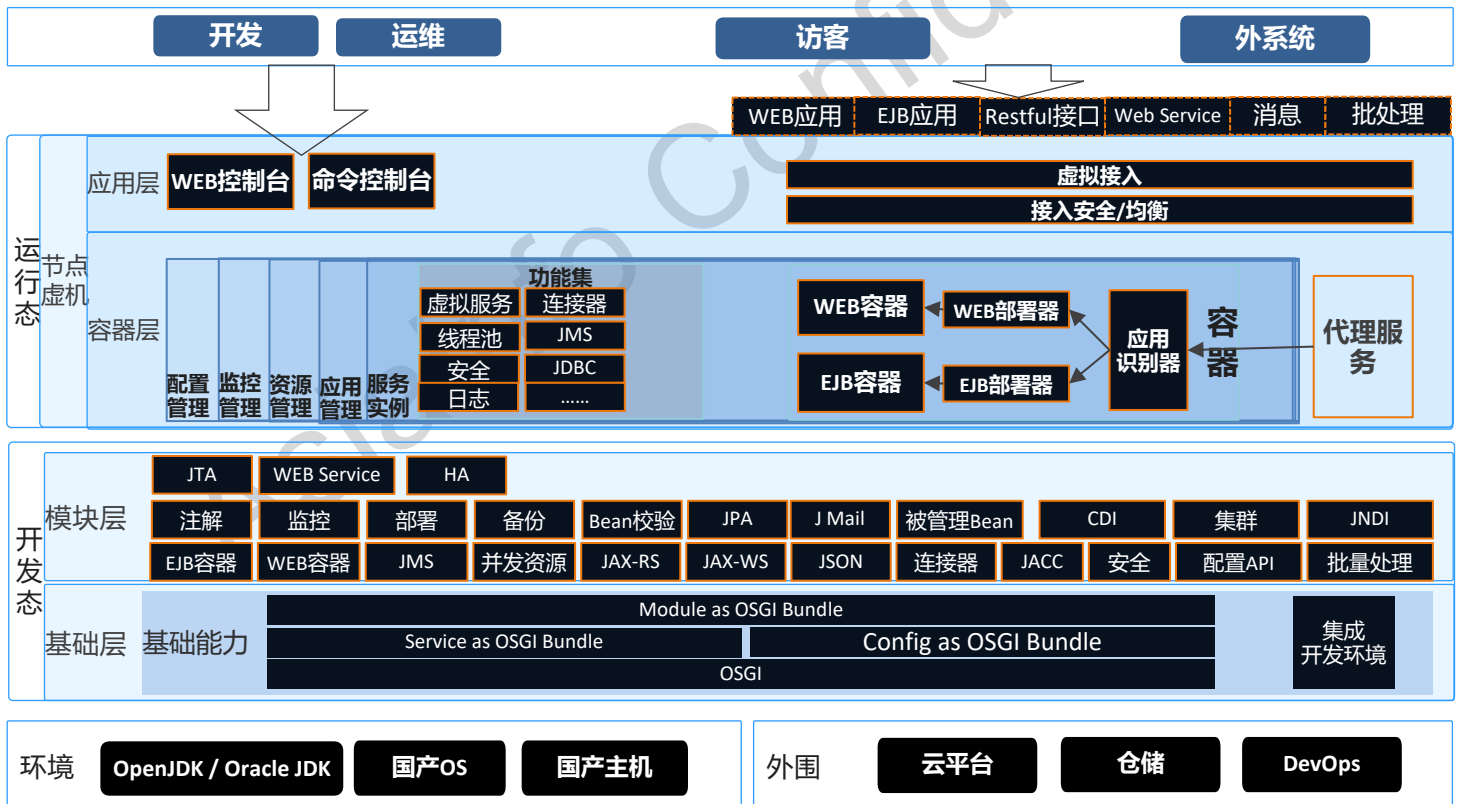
开发 运维 访客 外系统

WEB应用 EJB应用 Restful接口 Web Service 消息 批处理

运行态

节点虚机

应用层 WEB控制台 命令控制台

虚拟接入

接入安全/均衡

容器层

配置管理 监控管理 资源管理 应用管理 服务实例

功能集

虚拟服务 连接器

线程池 JMS

安全 JDBC

日志 ……

WEB容器 WEB部署器

EJB容器 EJB部署器

应用识别器

容器

代理服务

开发态

模块层

JTA WEB Service HA

注解 监控 部署 备份 Bean校验 JPA J Mail 被管理Bean CDI 集群 JNDI

EJB容器 WEB容器 JMS 并发资源 JAX-RS JAX-WS JSON 连接器 JACC 安全 配置API 批量处理

基础层 基础能力

Module as OSGI Bundle

Service as OSGI Bundle

Config as OSGI Bundle

OSGI

集成开发环境

环境 OpenJDK / Oracle JDK 国产OS 国产主机

外围 云平台 仓储 DevOps